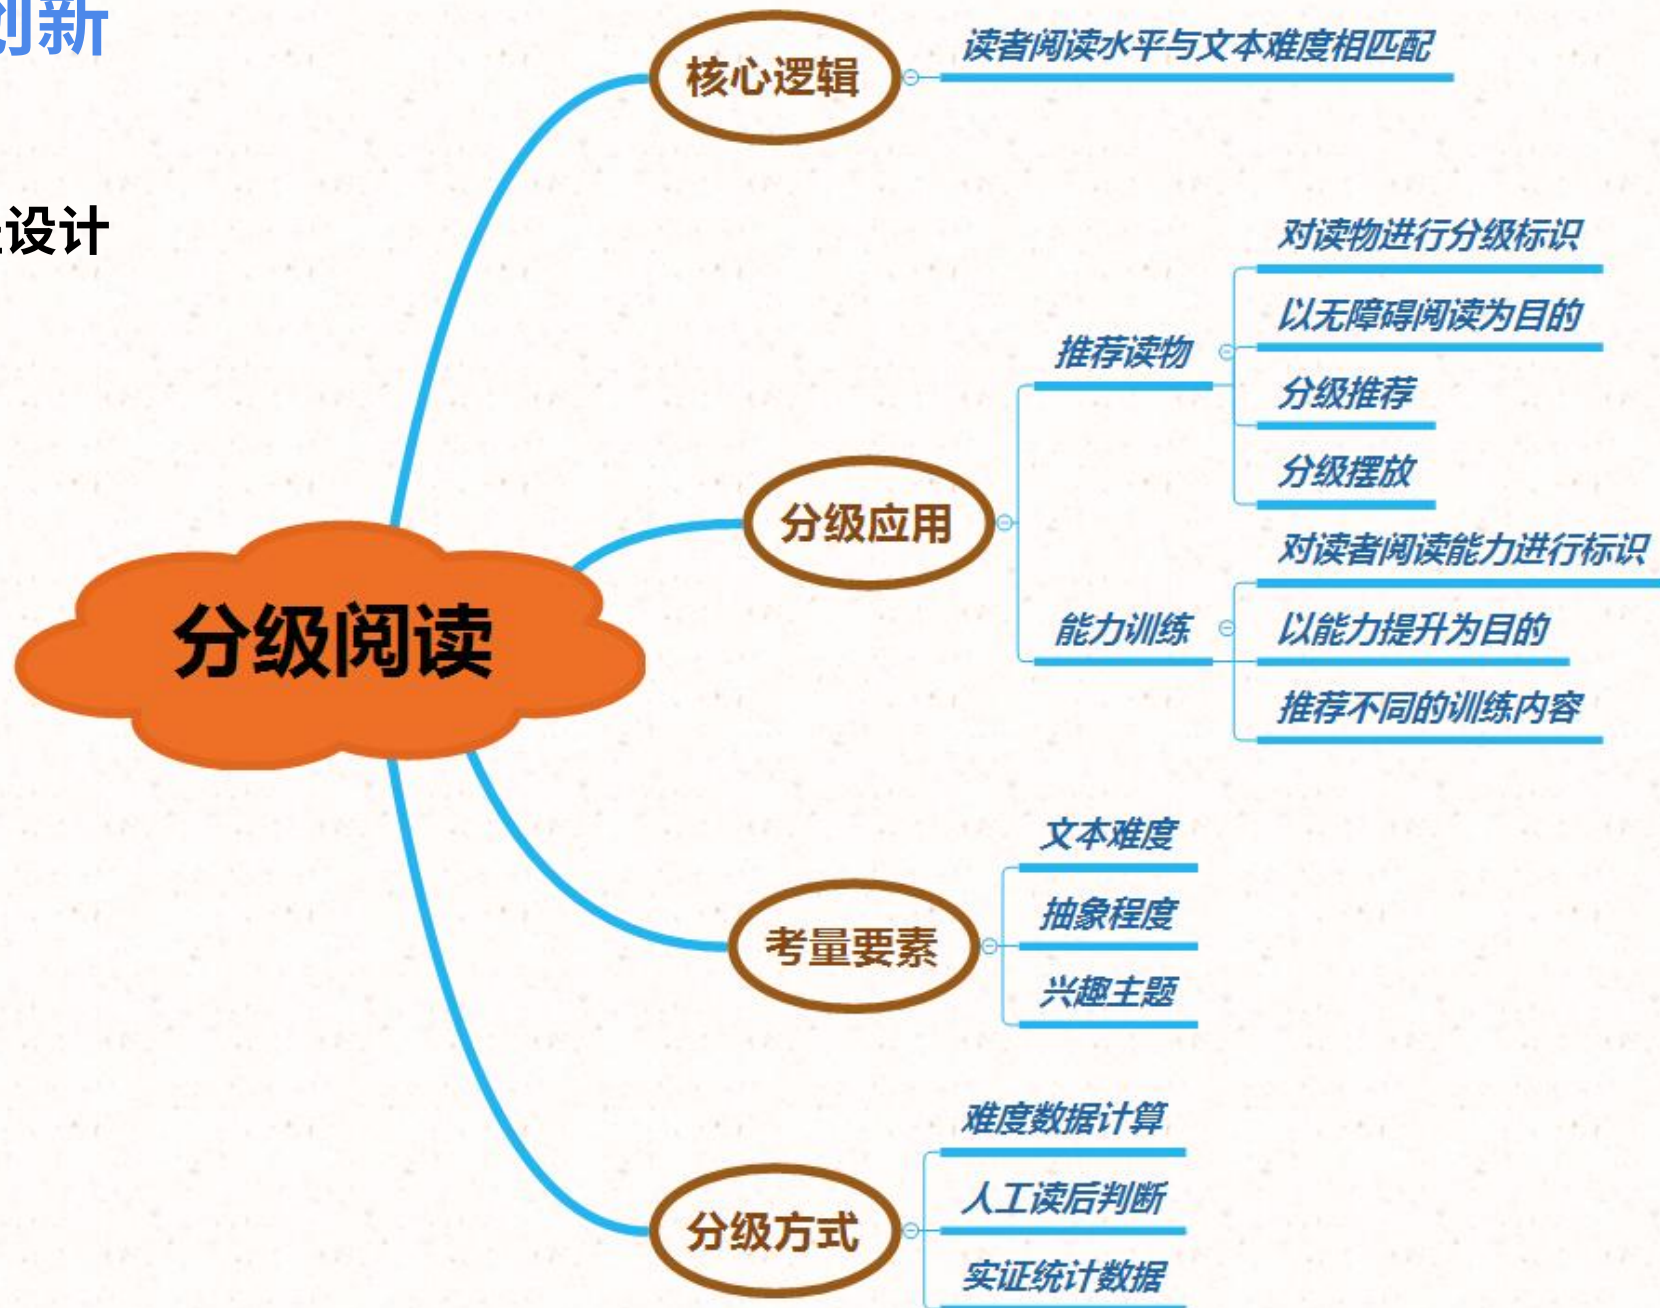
刨新

设计

分级阅读

核心逻辑
读者阅读水平与文本难度相匹配

分级应用
推荐读物
对读物进行分级标识
以无障碍阅读为目的
分级推荐
分级摆放
能力训练
对读者阅读能力进行标识
以能力提升为目的
推荐不同的训练内容

考量要素
文本难度
抽象程度
兴趣主题

分级方式
难度数据计算
人工读后判断
实证统计数据